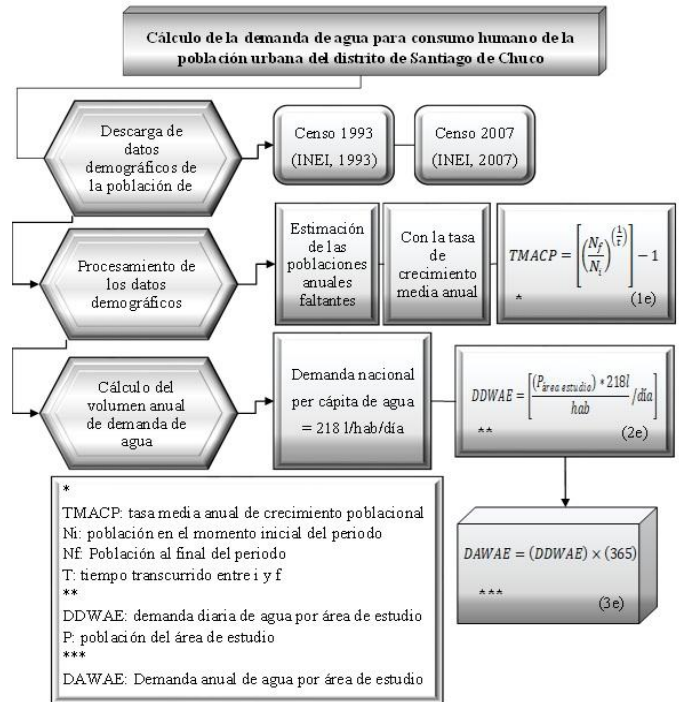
Cálculo de la demanda de agua para consumo humano de la población urbana del distrito de Santiago de Chuco

Descarga de datos demográficos de la población de

Censo 1993 (INEI, 1993)

Censo 2007 (INEI, 2007)

Procesamiento de los datos demográficos

Estimación de las poblaciones anuales faltantes

Con la tasa de crecimiento media anual

$TMACP = \left(\left(\frac{N_f}{N_i}\right)^{\left(\frac{1}{T}\right)}\right) - 1$

* (1e)

Cálculo del volumen anual de demanda de agua

Demanda nacional per cápita de agua = 218 l/hab/día

$DDWAE = \left[\frac{(P_{área\ estudio}) * 218l}{hab}/día\right]$

** (2e)

*
TMACP: tasa media anual de crecimiento poblacional
Ni: población en el momento inicial del periodo
Nf: Población al final del periodo
T: tiempo transcurrido entre i y f
**
DDWAE: demanda diaria de agua por área de estudio
P: población del área de estudio
***
DAWAE: Demanda anual de agua por área de estudio

$DAWAE = (DDWAE) \times (365)$

*** (3e)